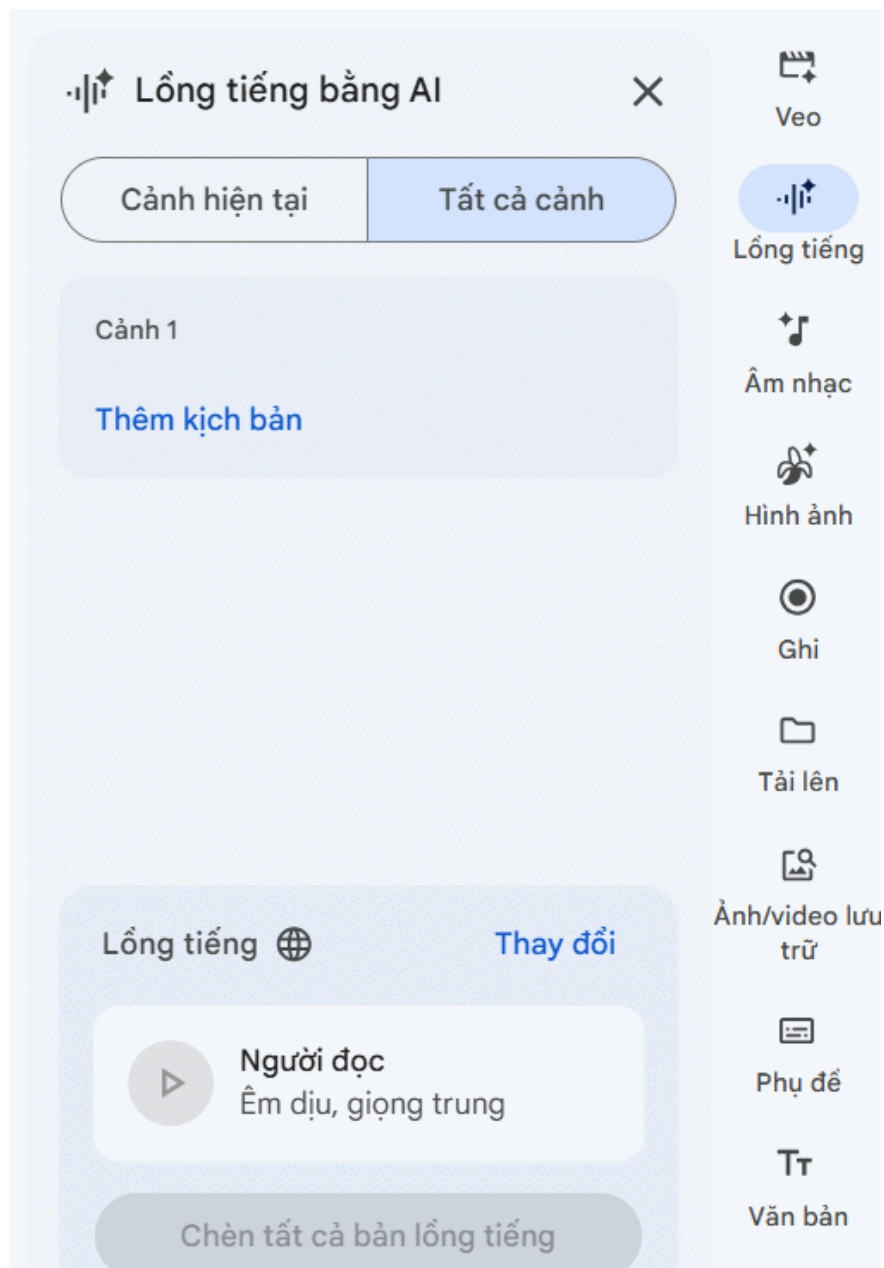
Lồng tiếng bằng AI

Cảnh hiện tại | Tất cả cảnh

Cảnh 1

Thêm kịch bản

Lồng tiếng

Thay đổi

Người đọc
Êm dịu, giọng trung

Chèn tất cả bản lồng tiếng

Veo
Lồng tiếng
Âm nhạc
Hình ảnh
Ghi
Tải lên
Ảnh/video lưu trữ
Phụ đề
Văn bản